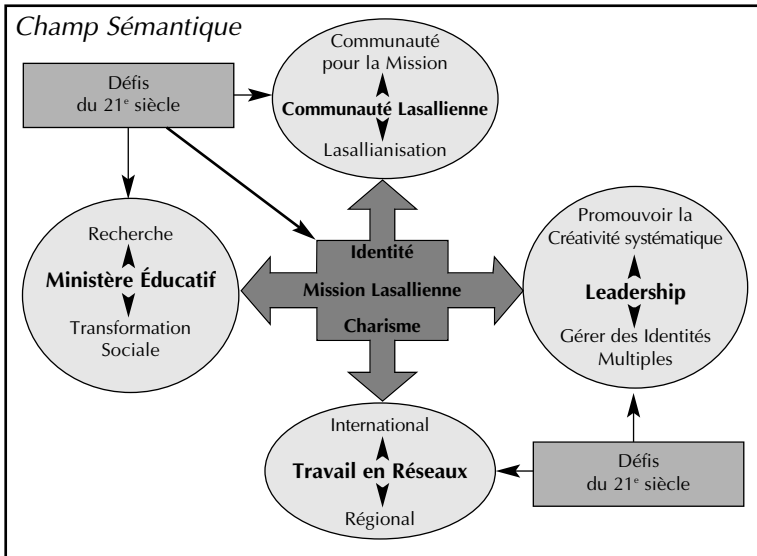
Champ Sémantique

Défis du 21$^{e}$ siècle

Communauté pour la Mission

Communauté Lasallienne

Lasallianisation

Recherche

Ministère Éducatif

Transformation Sociale

Identité

Mission Lasallienne

Charisme

Promouvoir la Créativité systématique

Leadership

Gérer des Identités Multiples

International

Travail en Réseaux

Régional

Défis du 21$^{e}$ siècle